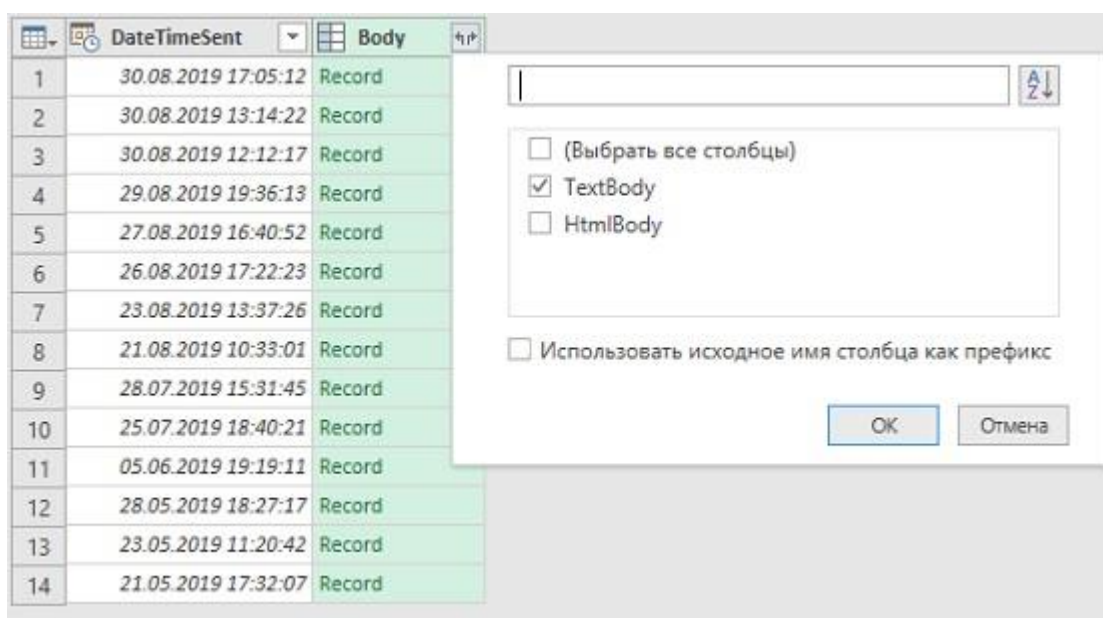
| | DateTimeSent | Body |
|---|---|---|
| 1 | 30.08.2019 17:05:12 | Record |
| 2 | 30.08.2019 13:14:22 | Record |
| 3 | 30.08.2019 12:12:17 | Record |
| 4 | 29.08.2019 19:36:13 | Record |
| 5 | 27.08.2019 16:40:52 | Record |
| 6 | 26.08.2019 17:22:23 | Record |
| 7 | 23.08.2019 13:37:26 | Record |
| 8 | 21.08.2019 10:33:01 | Record |
| 9 | 28.07.2019 15:31:45 | Record |
| 10 | 25.07.2019 18:40:21 | Record |
| 11 | 05.06.2019 19:19:11 | Record |
| 12 | 28.05.2019 18:27:17 | Record |
| 13 | 23.05.2019 11:20:42 | Record |
| 14 | 21.05.2019 17:32:07 | Record |

(Выбрать все столбцы)
TextBody
HtmlBody

Использовать исходное имя столбца как префикс

OK Отмена